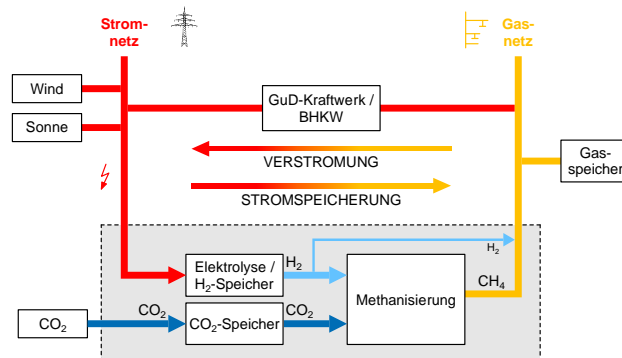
Stromnetz

Gasnetz

Wind

Sonne

GuD-Kraftwerk / BHKW

VERSTROMUNG

STROMSPEICHERUNG

Gasspeicher

$H_2$

Elektrolyse / $H_2$-Speicher

$H_2$

Methanisierung

$CH_4$

$CO_2$

$CO_2$

$CO_2$-Speicher

$CO_2$